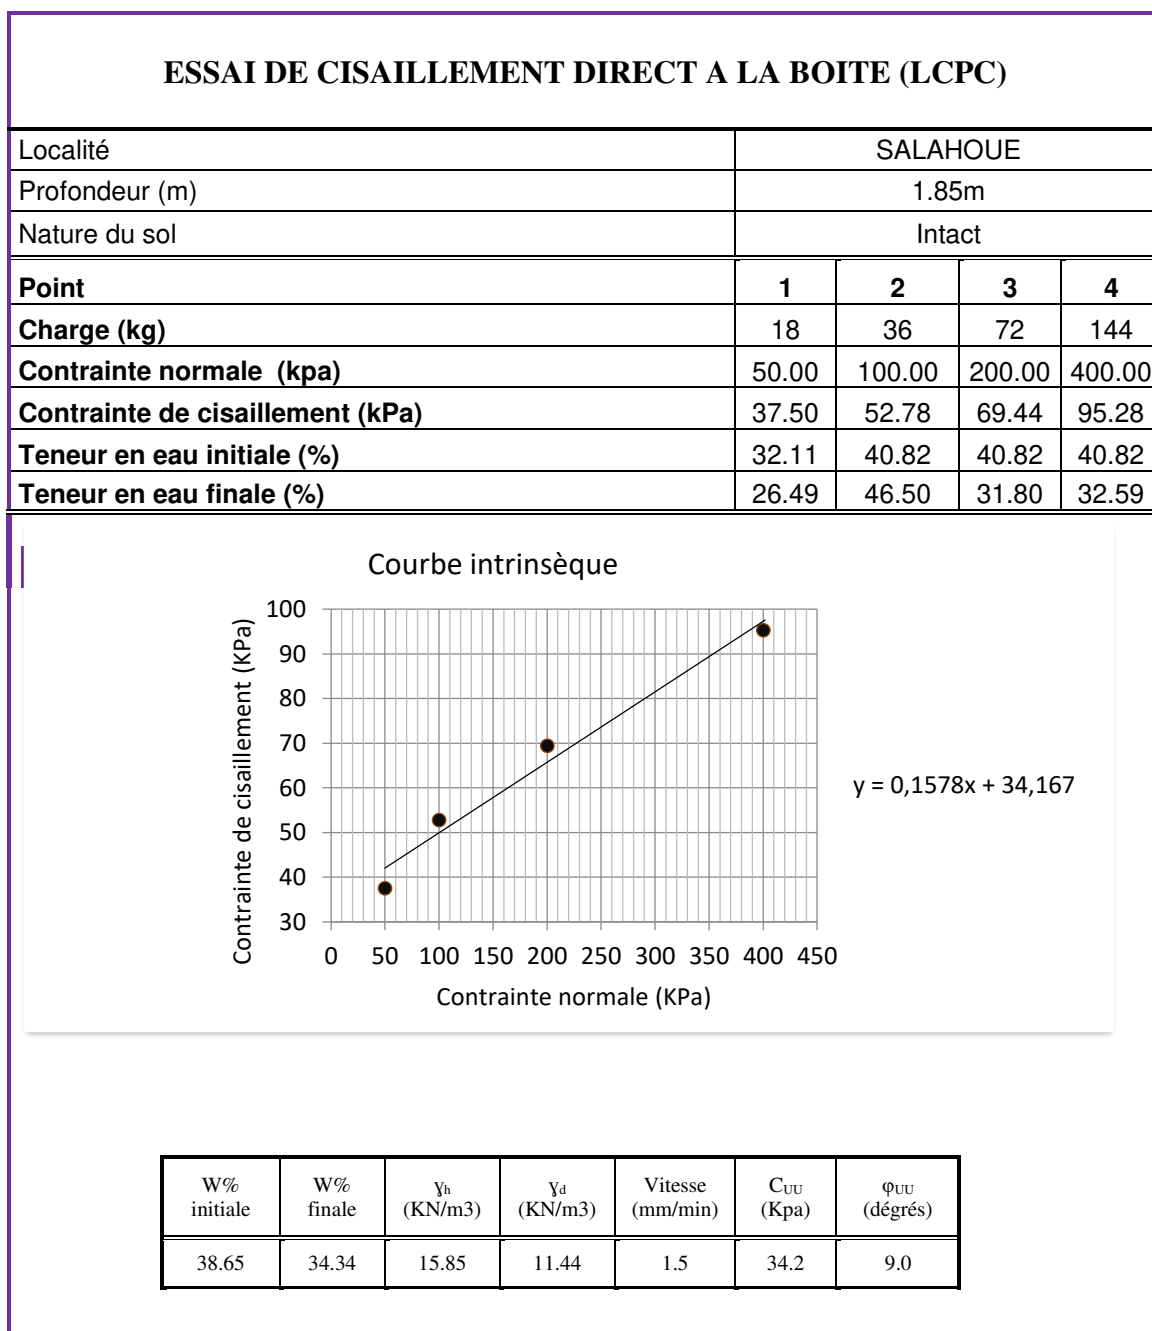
ESSAI DE CISAILLEMENT DIRECT A LA BOITE (LCPC)

| Localité | SALAHOUE |
|---|---|
| Profondeur (m) | 1.85m |
| Nature du sol | Intact |

| Point | 1 | 2 | 3 | 4 |
|---|---|---|---|---|
| Charge (kg) | 18 | 36 | 72 | 144 |
| Contrainte normale (kpa) | 50.00 | 100.00 | 200.00 | 400.00 |
| Contrainte de cisaillement (kPa) | 37.50 | 52.78 | 69.44 | 95.28 |
| Teneur en eau initiale (%) | 32.11 | 40.82 | 40.82 | 40.82 |
| Teneur en eau finale (%) | 26.49 | 46.50 | 31.80 | 32.59 |

Courbe intrinsèque

Contrainte de cisaillement (KPa)

100
90
80
70
60
50
40
30

0 50 100 150 200 250 300 350 400 450

Contrainte normale (KPa)

y = 0,1578x + 34,167

| W% initiale | W% finale | $\gamma_h$ (KN/m3) | $\gamma_d$ (KN/m3) | Vitesse (mm/min) | $C_{UU}$ (Kpa) | $\varphi_{UU}$ (dégrés) |
|---|---|---|---|---|---|---|
| 38.65 | 34.34 | 15.85 | 11.44 | 1.5 | 34.2 | 9.0 |